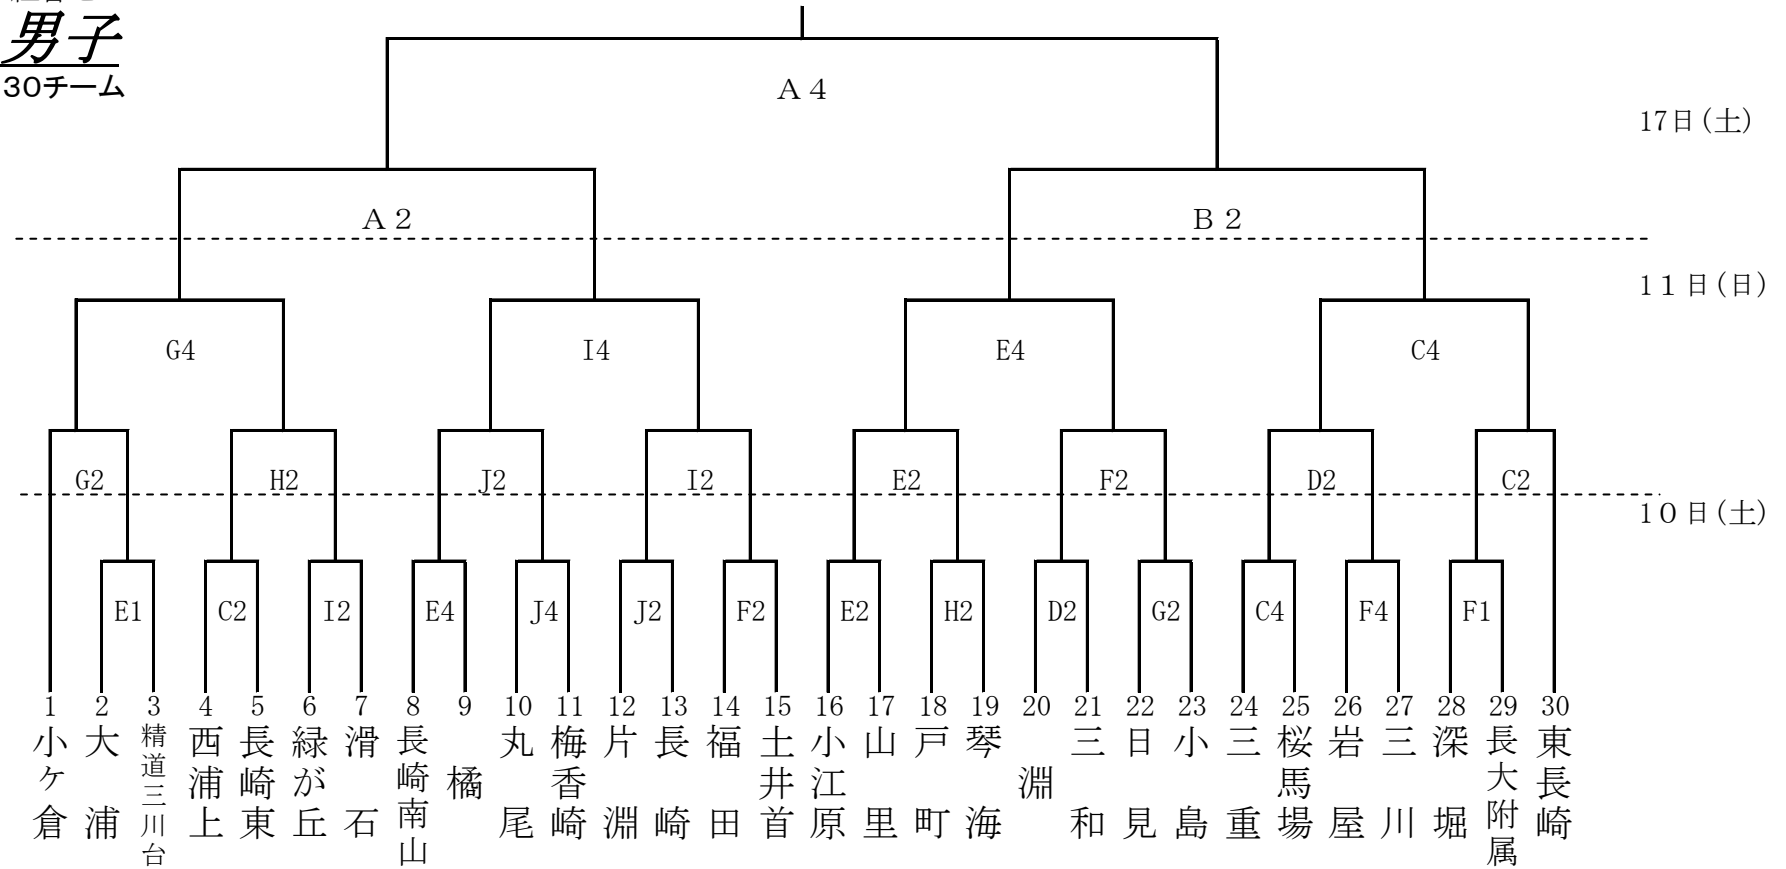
男子
30チーム

A 4

17日（土）

A 2

B 2

11日（日）

G4
I4
E4
C4

G2
H2
J2
I2
E2
F2
D2
C2

10日（土）

E1
C2
I2
E4
J4
J2
F2
E2
H2
D2
G2
C4
F4
F1

1 小ヶ倉
2 大浦
3 精道三川台
4 西浦上
5 長崎東
6 緑が丘
7 滑石
8 長崎南山
9 橘
10 丸尾
11 梅香崎
12 片淵
13 長崎
14 福田
15 土井首
16 小江原
17 山里
18 戸町
19 琴海
20 淵
21 三和
22 日見
23 小島
24 三重
25 桜馬場
26 岩屋
27 三川
28 深堀
29 長大附属
30 東長崎